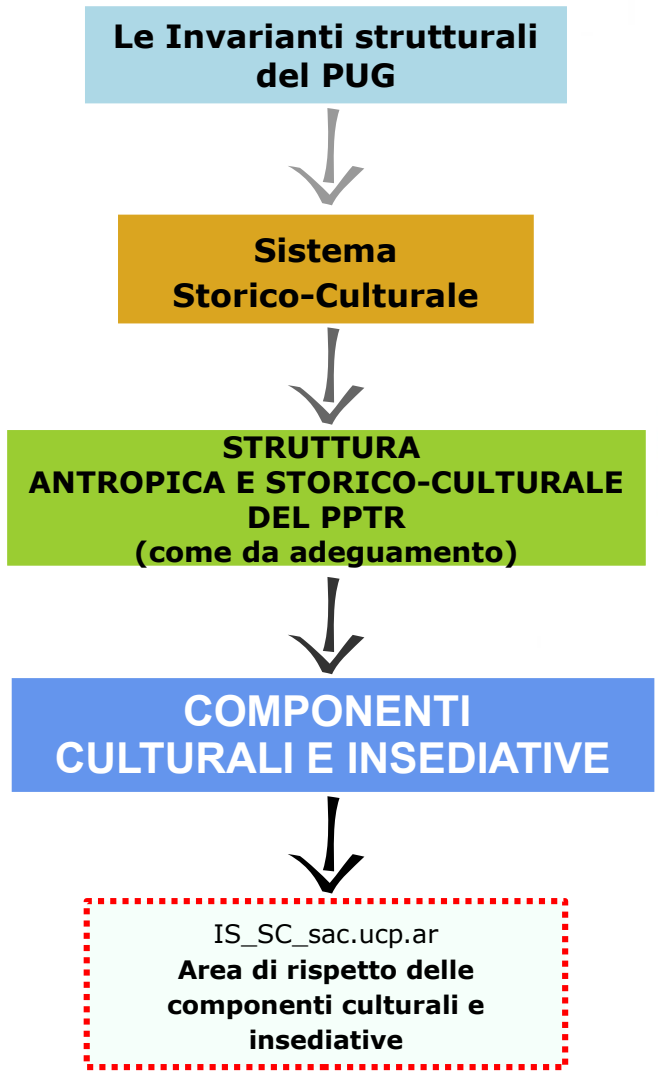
Le Invarianti strutturali del PUG

Sistema Storico-Culturale

STRUTTURA ANTROPICA E STORICO-CULTURALE DEL PPTR (come da adeguamento)

COMPONENTI CULTURALI E INSEDIATIVE

IS_SC_sac.ucp.ar
Area di rispetto delle componenti culturali e insediative